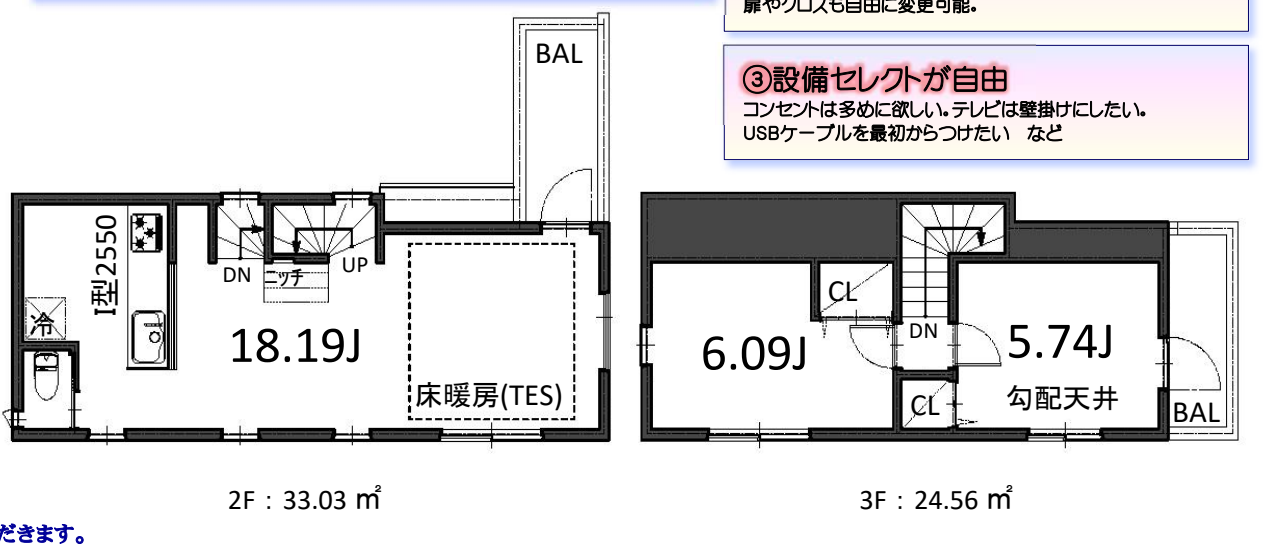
扉やクロスも自由に変更可能。

③設備セレクトが自由
コンセントは多めに欲しい。テレビは壁掛けにしたい。
USBケーブルを最初からつけたい など

BAL

I型2550

冷

DN

ニッチ

UP

18.19J

床暖房(TES)

CL

6.09J

DN

5.74J

CL

勾配天井

BAL

2F：33.03 ㎡

3F：24.56 ㎡

だきます。